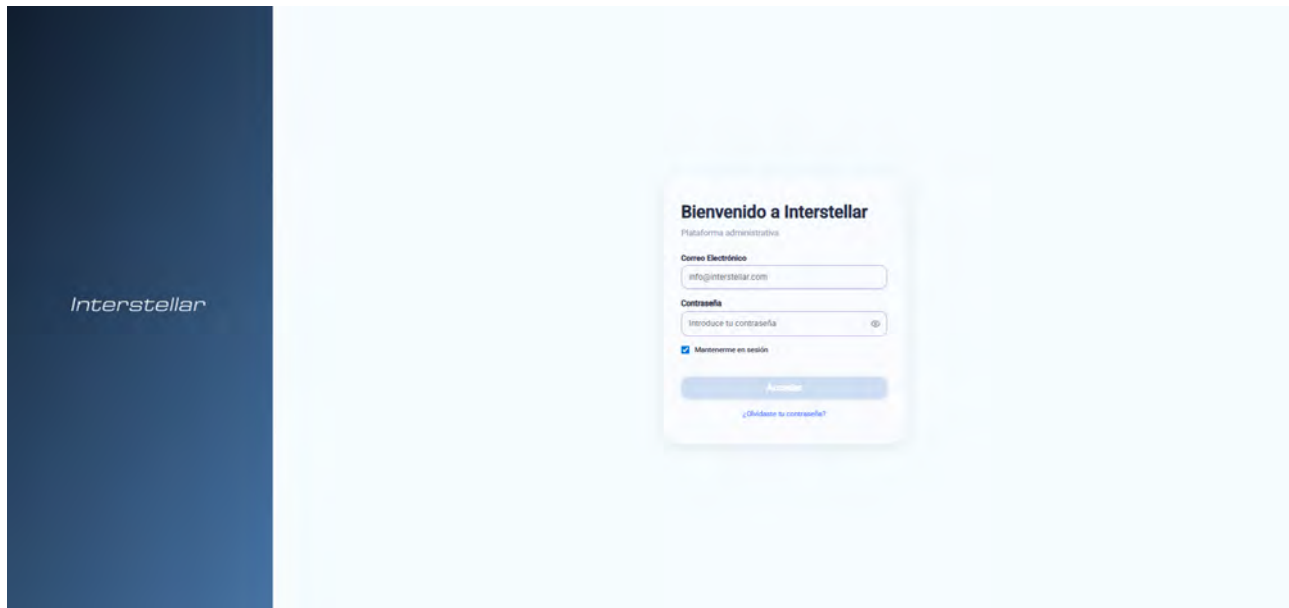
Interstellar

Bienvenido a Interstellar

Plataforma administrativa

Correo Electrónico

info@interstellar.com

Contraseña

Introduce tu contraseña

Mantenerme en sesión

Acceder

¿Olvidaste tu contraseña?